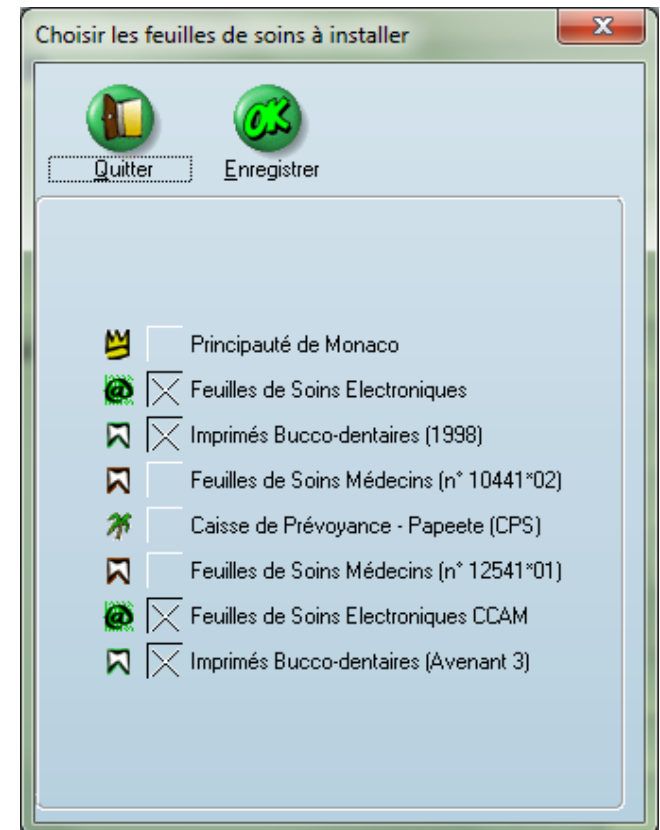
Choisir les feuilles de soins à installer

Quitter

Enregistrer

Principauté de Monaco

Feuilles de Soins Electroniques

Imprimés Bucco-dentaires (1998)

Feuilles de Soins Médecins (n° 10441*02)

Caisse de Prévoyance - Papeete (CPS)

Feuilles de Soins Médecins (n° 12541*01)

Feuilles de Soins Electroniques CCAM

Imprimés Bucco-dentaires (Avenant 3)